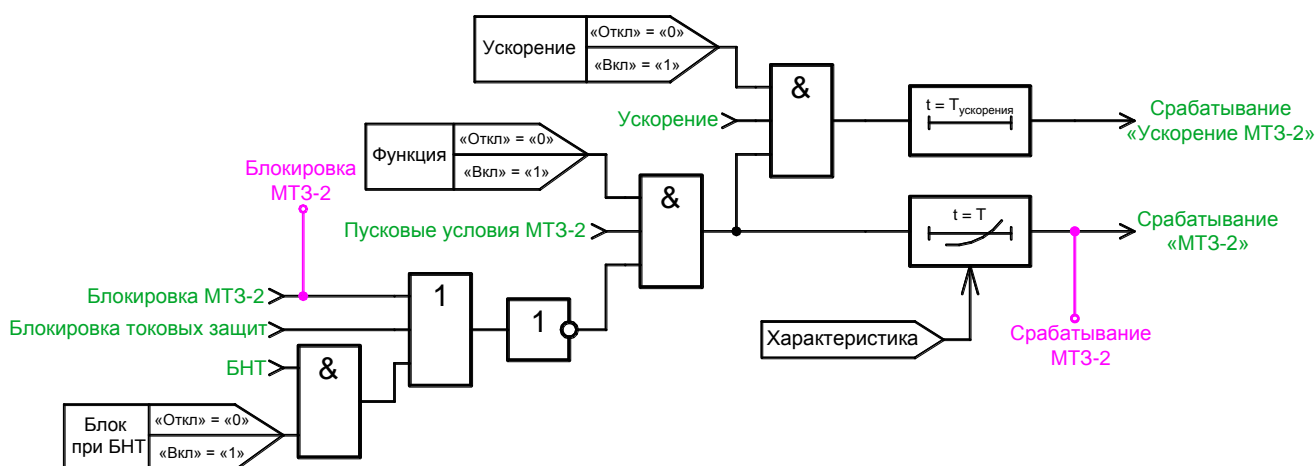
Ускорение
«Откл» = «0»
«Вкл» = «1»

&

$t = T_{ускорения}$

Срабатывание
«Ускорение МТЗ-2»

Ускорение

Функция
«Откл» = «0»
«Вкл» = «1»

Блокировка
МТЗ-2

&

Пусковые условия МТЗ-2

t = T

Срабатывание
«МТЗ-2»

Блокировка МТЗ-2

1

Блокировка токовых защит

1

Характеристика

Срабатывание
МТЗ-2

БНТ

&

Блок
при БНТ
«Откл» = «0»
«Вкл» = «1»